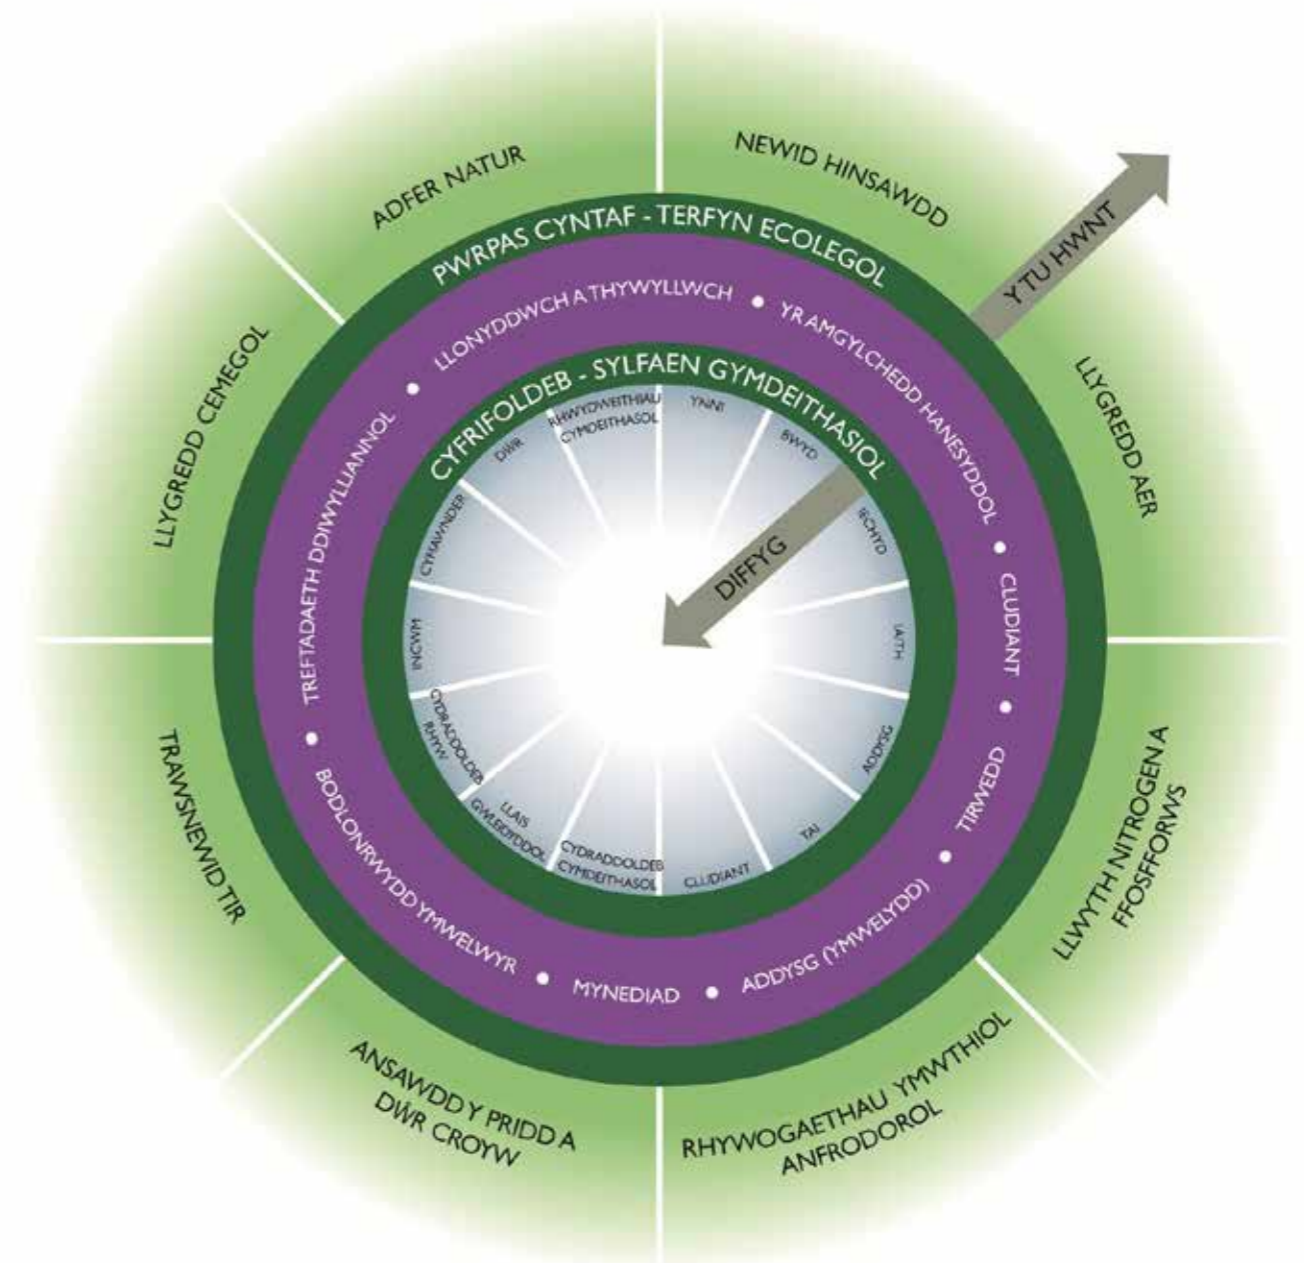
NEWID HINSAWDD

LLYGREDD AER

LLWYTH NITROGEN A FFOSFFORWS

RHYWOGAETHAU YMWTHIOL ANFRODOROL

ANSAWDD Y PRIDD A DWR CROYW

TRAWSNEWID TIR

LLYGREDD CEMEGOL

ADFER NATUR

YTU HWNT

PWRPAS CYNTAF - TERFYN ECOLEGOL

LLONYDDWCH A THYWYLLWCH • YR AMGYLCHEDD HANESYDDOL • CLUDIANT • TIRWEDD • ADDYSG (YMWELYDD) • MYNEDIAD • BODLONRWYDD YMWELWYR • TREFTADAETH DDIWYLLIANNOL •

CYFRIFOLDEB - SYLFAEN GYMDEITHASIOL

DIFFYG

YNNI

BWYD

IECHYD

IAITH

ADDYSG

TAI

CLUDIANT

CYDRADDOLDEB CYMDEITHASOL

LLAIS GWLEIDYDDOL

CYDRADDOLDEB RHYW

INCWM

CYMUNEDER

DWR

RHWYDWEITHIAU CYMDEITHASOL